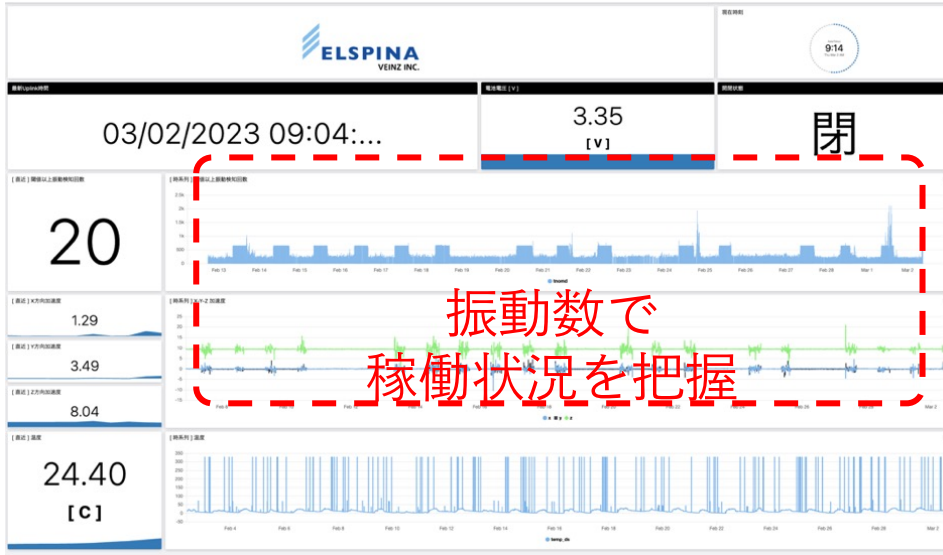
ELSPINA
VEINZ INC.

現在時刻

9:14

最新Uplink時間

03/02/2023 09:04:...

電池電圧 [V]

3.35
[V]

開閉状態

閉

[直近] 閾値以上振動検知回数

20

[時系列] 閾値以上振動検知回数

Feb 13 Feb 14 Feb 15 Feb 16 Feb 17 Feb 18 Feb 19 Feb 20 Feb 21 Feb 22 Feb 23 Feb 24 Feb 25 Feb 26 Feb 27 Feb 28 Mar 1 Mar 2

[直近] X方向加速度

1.29

[直近] Y方向加速度

3.49

[直近] Z方向加速度

8.04

[時系列] X-Y-Z 加速度

振動数で
稼働状況を把握

[直近] 温度

24.40
[C]

[時系列] 温度

Feb 4 Feb 6 Feb 8 Feb 10 Feb 12 Feb 14 Feb 16 Feb 18 Feb 20 Feb 22 Feb 24 Feb 26 Feb 28 Mar 2

temp_ds